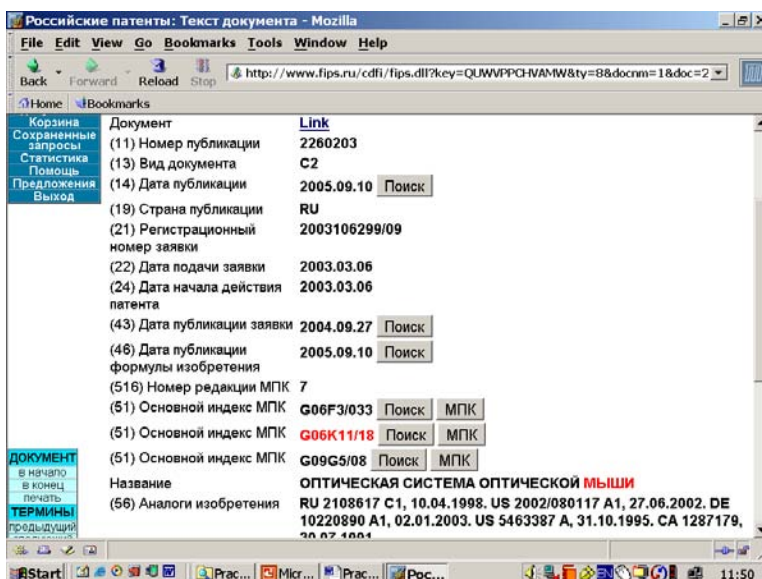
Российские патенты: Текст документа - Mozilla

File Edit View Go Bookmarks Tools Window Help

Back Forward Reload Stop http://www.fips.ru/cdfi/fips.dll?key=QUWVPPCHVAMW&ty=8&docnm=1&doc=2

Home Bookmarks

Корзина
Сохраненные запросы
Статистика
Помощь
Предложения
Выход

| | |
|---|---|
| Документ | Link |
| (11) Номер публикации | 2260203 |
| (13) Вид документа | C2 |
| (14) Дата публикации | 2005.09.10 Поиск |
| (19) Страна публикации | RU |
| (21) Регистрационный номер заявки | 2003106299/09 |
| (22) Дата подачи заявки | 2003.03.06 |
| (24) Дата начала действия патента | 2003.03.06 |
| (43) Дата публикации заявки | 2004.09.27 Поиск |
| (46) Дата публикации формулы изобретения | 2005.09.10 Поиск |
| (516) Номер редакции МПК | 7 |
| (51) Основной индекс МПК | G06F3/033 Поиск МПК |
| (51) Основной индекс МПК | G06K11/18 Поиск МПК |
| (51) Основной индекс МПК | G09G5/08 Поиск МПК |
| Название | ОПТИЧЕСКАЯ СИСТЕМА ОПТИЧЕСКОЙ МЫШИ |
| (56) Аналоги изобретения | RU 2108617 C1, 10.04.1998. US 2002/080117 A1, 27.06.2002. DE 10220890 A1, 02.01.2003. US 5463387 A, 31.10.1995. CA 1287179, 30.07.1991 |

ДОКУМЕНТ
в начало
в конец
печать
ТЕРМИНЫ
предыдущий

Start Prac... Micr... Prac... Poc... 11:50